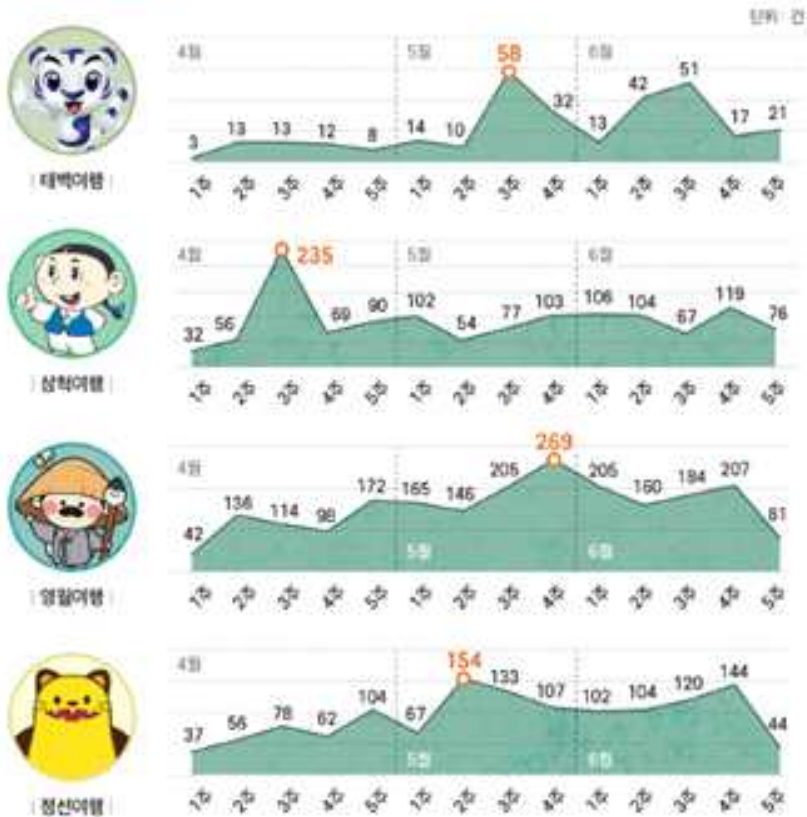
단위: 건

4월 5월 6월

3 13 13 12 8 14 10 58 32 13 42 51 17 21

1주 2주 3주 4주 5주 1주 2주 3주 4주 1주 2주 3주 4주 5주

| 태백여행 |

4월 5월 6월

32 56 235 69 90 102 54 77 103 106 104 67 119 76

1주 2주 3주 4주 5주 1주 2주 3주 4주 1주 2주 3주 4주 5주

| 삼척여행 |

4월 5월 6월

42 136 114 98 172 165 146 205 269 205 160 184 207 81

1주 2주 3주 4주 5주 1주 2주 3주 4주 1주 2주 3주 4주 5주

| 영월여행 |

4월 5월 6월

37 56 78 62 104 67 154 133 107 102 104 120 144 44

1주 2주 3주 4주 5주 1주 2주 3주 4주 1주 2주 3주 4주 5주

| 정선여행 |